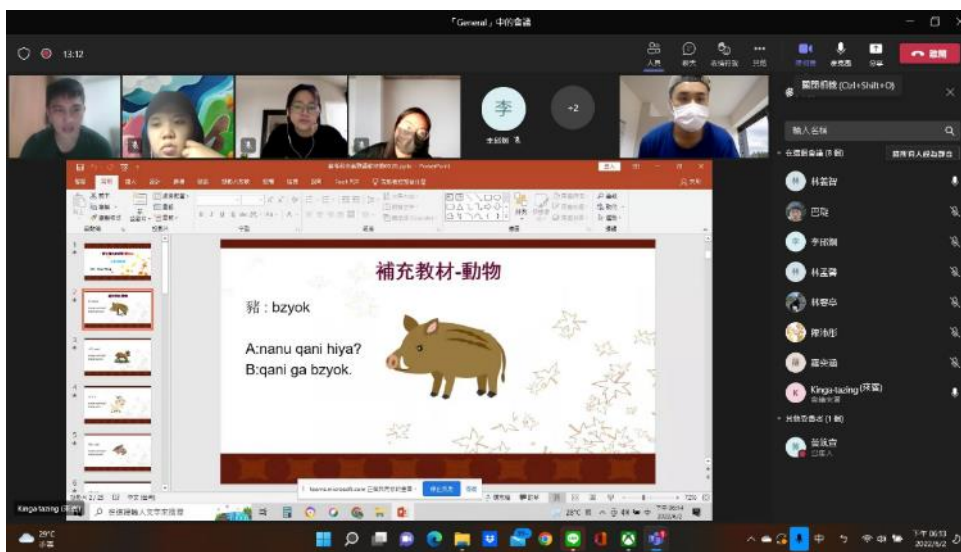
「General」中的會議

13:12

李

+2

關閉前後 (Ctrl+Shift+O)

輸入名稱

林芸甜

巴陸

李國翔

林孟賢

林寧亭

韓沛彤

羅尚遠

Kinga-tazing (來賓)

補充教材-動物

豬 : bzyok

A:nanu qani hiya?
B:qani ga bzyok.

Kinga-tazing

29°C

28°C

下午 06:13
2022/6/2